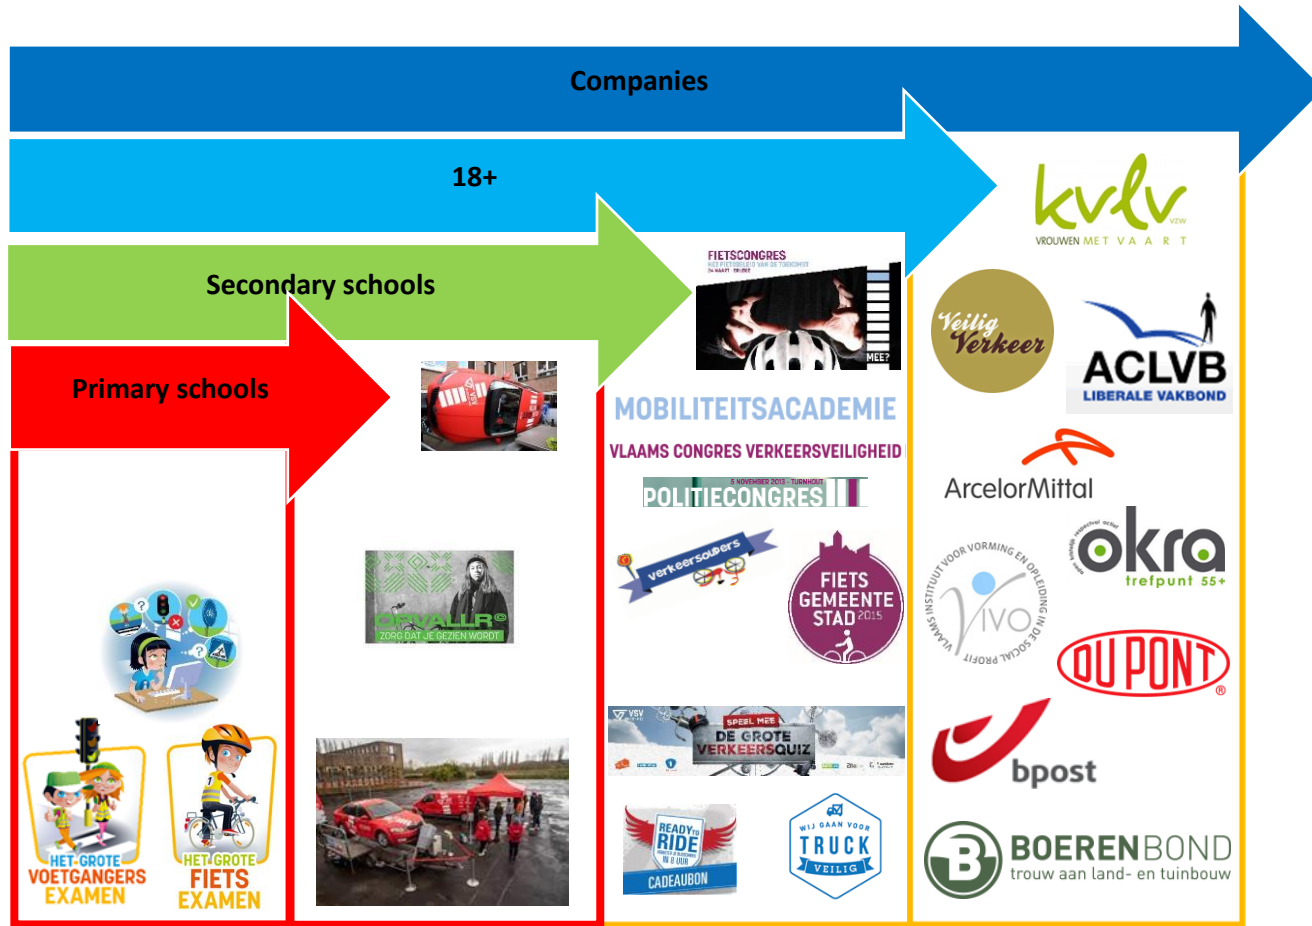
Companies

18+

Secondary schools

Primary schools

HET GROTE VOETGANGERS EXAMEN

HET GROTE FIETS EXAMEN

OPVALLR
ZORG DAT JE GEZIEN WORDT

FIETSCONGRES

MEE?

MOBILITEITSACADEMIE

VLAAMS CONGRES VERKEERSVEILIGHEID

5 NOVEMBER 2013 - TURNHOUT
POLITIECONGRES

Verkeersouders

FIETS GEMEENTE STAD 2015

SPEEL MEE
DE GROTE VERKEERSQUIZ

READY TO RIDE
CADEAUBON

WIJ GAAN VOOR TRUCK VEILIG

kvlv
VZW
VROUWEN MET VAART

Veilig Verkeer

ACLVB
LIBERALE VAKBOND

ArcelorMittal

okra
trefpunt 55+

VIVO
VLAAMS INSTITUUT VOOR VORMING EN OPLEIDING IN DE SOCIAL PROFIT

DUPONT

bpost

BOERENBOND
trouw aan land- en tuinbouw